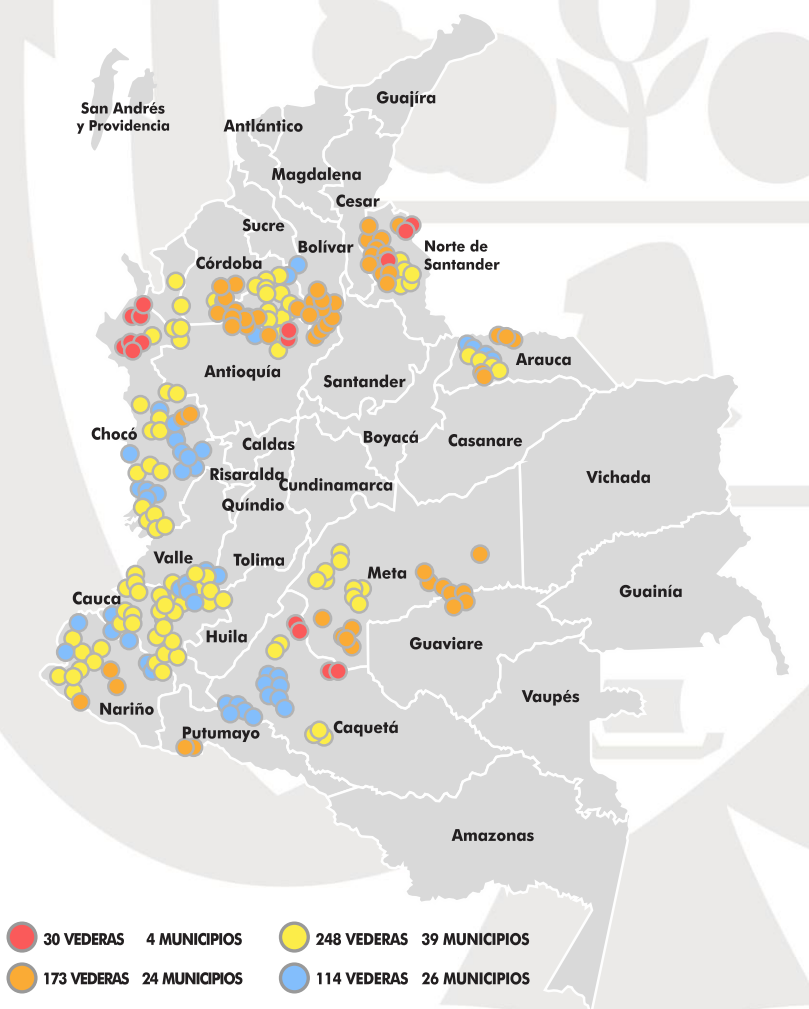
San Andrés y Providencia

Guajira

Atlántico

Magdalena

Cesar

Sucre

Bolívar

Norte de Santander

Córdoba

Arauca

Antioquía

Santander

Chocó

Caldas

Boyacá

Casanare

Vichada

Risaralda

Cundinamarca

Quíndio

Tolima

Valle

Meta

Guainía

Cauca

Huila

Guaviare

Vaupés

Nariño

Putumayo

Caquetá

Amazonas

30 VEDERAS 4 MUNICIPIOS

248 VEDERAS 39 MUNICIPIOS

173 VEDERAS 24 MUNICIPIOS

114 VEDERAS 26 MUNICIPIOS